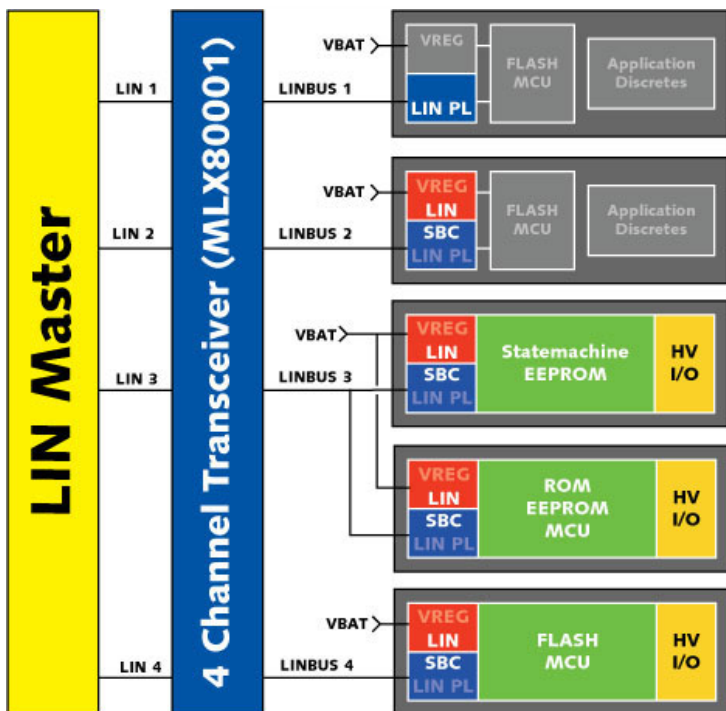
LIN Master

LIN 1

LIN 2

LIN 3

LIN 4

4 Channel Transceiver (MLX80001)

LINBUS 1

LINBUS 2

LINBUS 3

LINBUS 4

VBAT

VREG

LIN PL

FLASH MCU

Application Discretes

VBAT

VREG

LIN

SBC

LIN PL

FLASH MCU

Application Discretes

VBAT

VREG

LIN

SBC

LIN PL

Statemachine EEPROM

HV I/O

VREG

LIN

SBC

LIN PL

ROM EEPROM MCU

HV I/O

VBAT

VREG

LIN

SBC

LIN PL

FLASH MCU

HV I/O